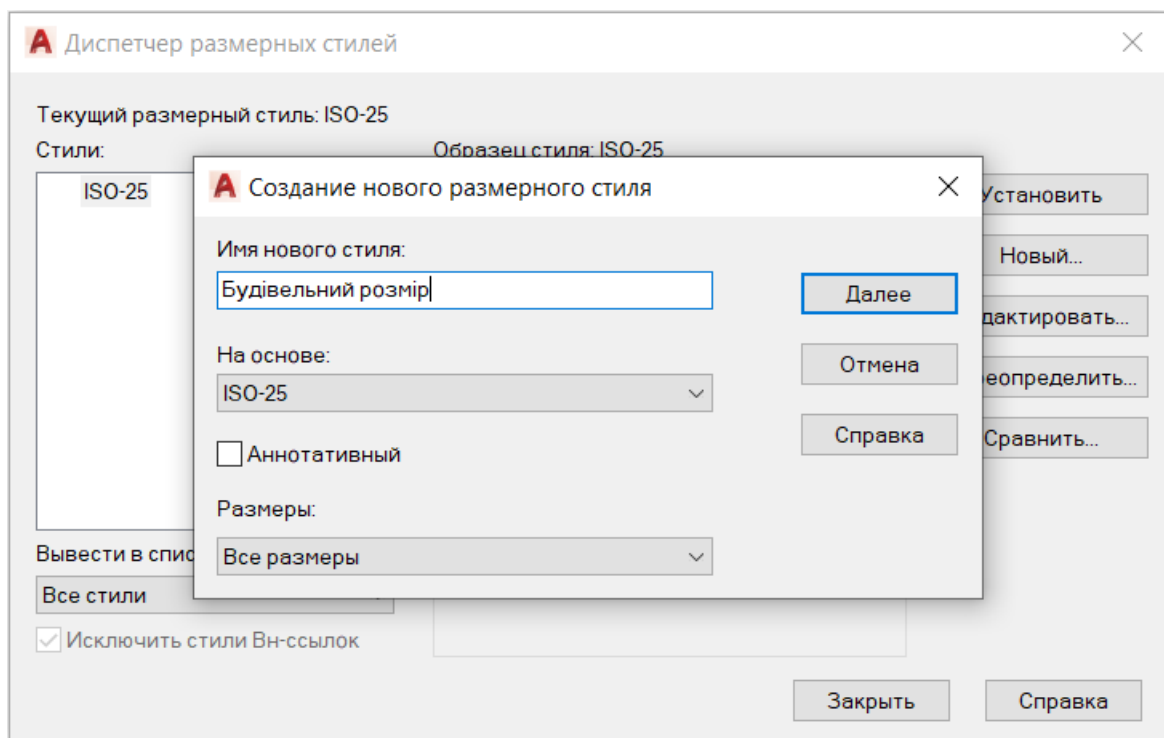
A Диспетчер размерных стилей

Текущий размерный стиль: ISO-25

Стили:

ISO-25

Образец стиля: ISO-25

Установить

Новый...

дактировать...

еопределить...

Сравнить...

Вывести в спис

Все стили

Исключить стили Вн-ссылок

Закрыть

Справка

A Создание нового размерного стиля

Имя нового стиля:

Будівельний розмір

Далее

На основе:

ISO-25

Отмена

Справка

Аннотативный

Размеры:

Все размеры